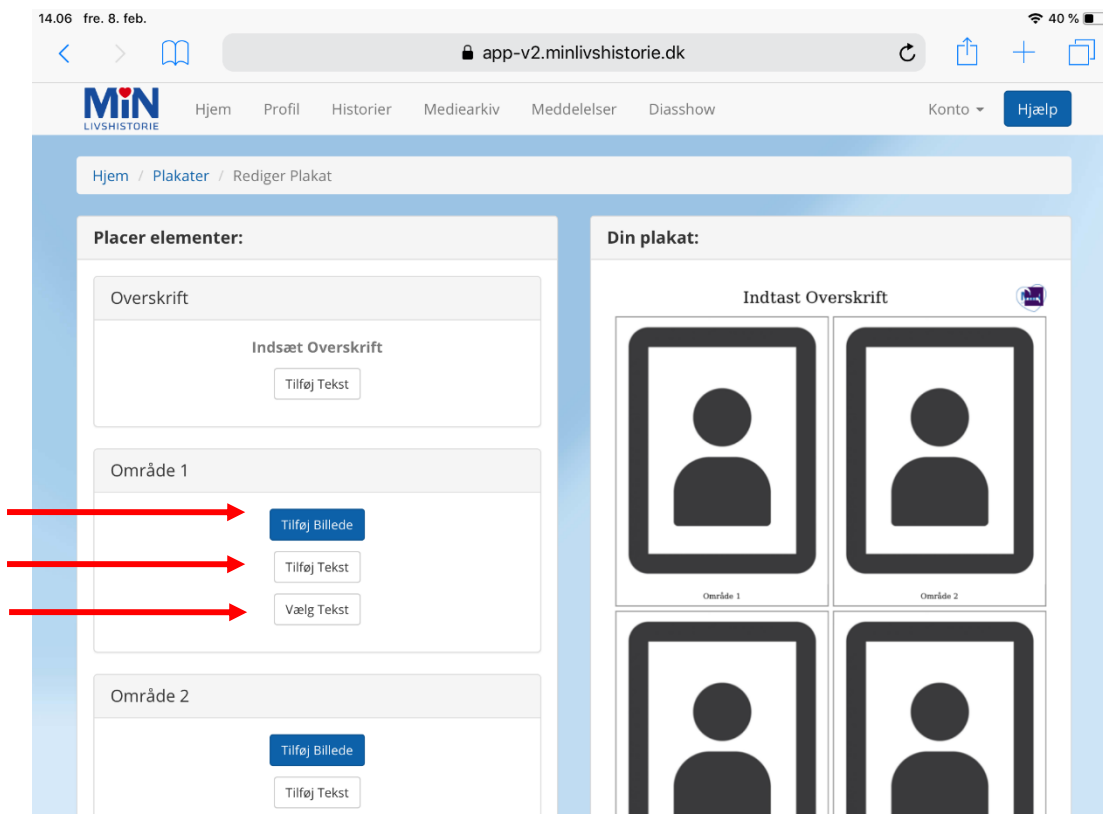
14.06 fre. 8. feb.

40 %

app-v2.minlivshistorie.dk

MIN LIVSHISTORIE

Hjem Profil Historier Mediearkiv Meddelelser Diasshow

Konto

Hjælp

Hjem / Plakater / Rediger Plakat

Placer elementer:

Overskrift

Indsæt Overskrift

Tilføj Tekst

Område 1

Tilføj Billede

Tilføj Tekst

Vælg Tekst

Område 2

Tilføj Billede

Tilføj Tekst

Din plakat:

Indtast Overskrift

Område 1

Område 2